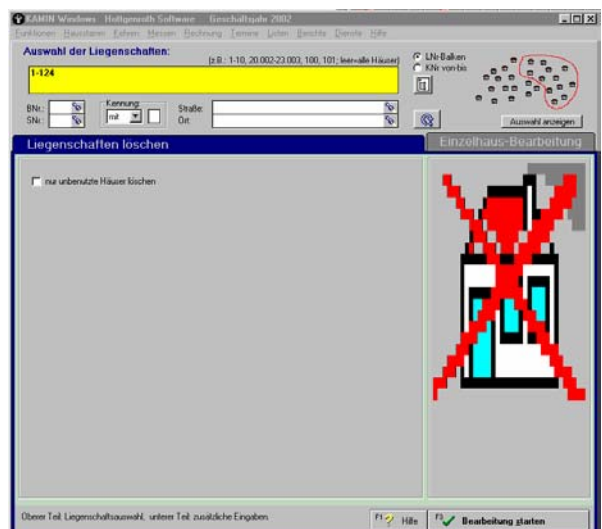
KAMIN Windows Hollgensmith Software Geschäftsjahr 2002

Funktionen Hausdaten Kehren Messen Rechnung Termine Listen Berichte Dienste Hilfe

Auswahl der Liegenschaften:

(z.B.: 1-10, 20.002-23.003, 100, 101; leer=alle Häuser)

1-124

LNr-Balken

KNr von-bis

BNr.:

SNr.:

Kennung

mit

Straße:

Ort:

Auswahl anzeigen

Liegenschaften löschen

Einzelhaus-Bearbeitung

nur unbenutzte Häuser löschen

Oberer Teil: Liegenschaftsauswahl, unterer Teil: zusätzliche Eingaben.

F1 Hilfe

F3 Bearbeitung starten